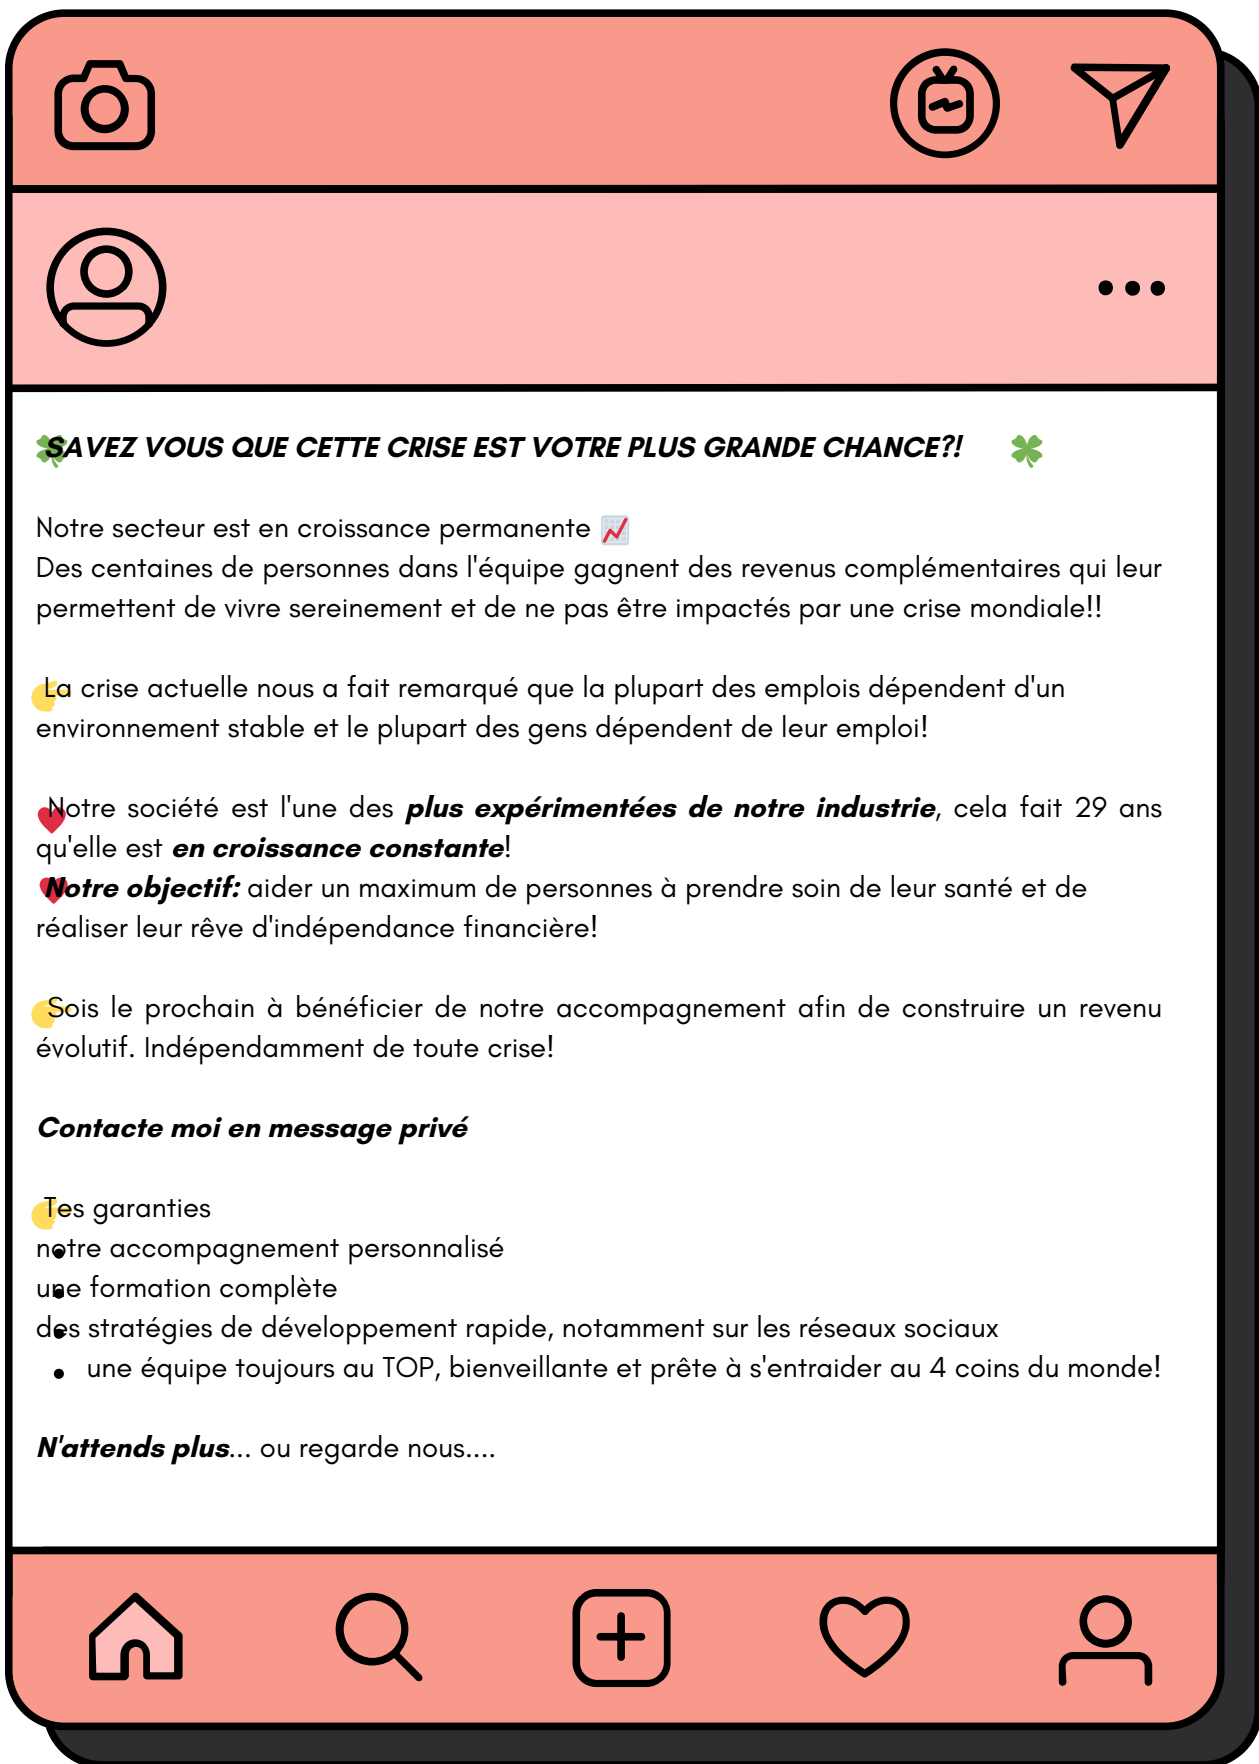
SAVEZ VOUS QUE CETTE CRISE EST VOTRE PLUS GRANDE CHANCE?!

Notre secteur est en croissance permanente
Des centaines de personnes dans l'équipe gagnent des revenus complémentaires qui leur permettent de vivre sereinement et de ne pas être impactés par une crise mondiale!!

La crise actuelle nous a fait remarqué que la plupart des emplois dépendent d'un environnement stable et le plupart des gens dépendent de leur emploi!

Notre société est l'une des **plus expérimentées de notre industrie**, cela fait 29 ans qu'elle est **en croissance constante**!
**Notre objectif:** aider un maximum de personnes à prendre soin de leur santé et de réaliser leur rêve d'indépendance financière!

Sois le prochain à bénéficier de notre accompagnement afin de construire un revenu évolutif. Indépendamment de toute crise!

**Contacte moi en message privé**

Tes garanties
- notre accompagnement personnalisé
- une formation complète
- des stratégies de développement rapide, notamment sur les réseaux sociaux
- une équipe toujours au TOP, bienveillante et prête à s'entraider au 4 coins du monde!

**N'attends plus**... ou regarde nous....